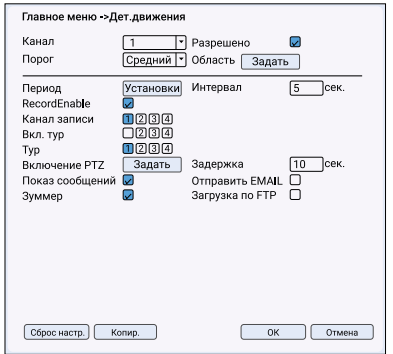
Главное меню ->Дет.движения

Канал 1 Разрешено
Порог Средний Область Задать

Период Установки Интервал 5 сек.
RecordEnable
Канал записи 1 2 3 4
Вкл. тур 1 2 3 4
Тур 1 2 3 4
Включение PTZ Задать Задержка 10 сек.
Показ сообщений Отправить EMAIL
Зуммер Загрузка по FTP

Сброс настр. Копир. OK Отмена